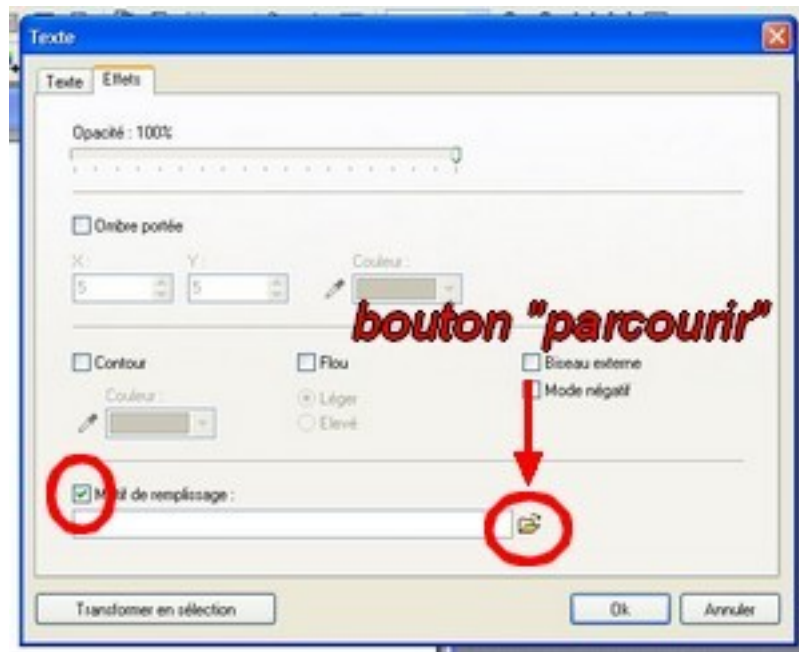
Texte

Texte Effets

Opacité : 100%

Ombre portée

X : Y : Couleur :

5 5

bouton "parcourir"

Contour

Couleur :

Flou

Léger

Elevé

Biseau externe

Mode négatif

M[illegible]f de remplissage :

Transformer en sélection

Ok

Annuler